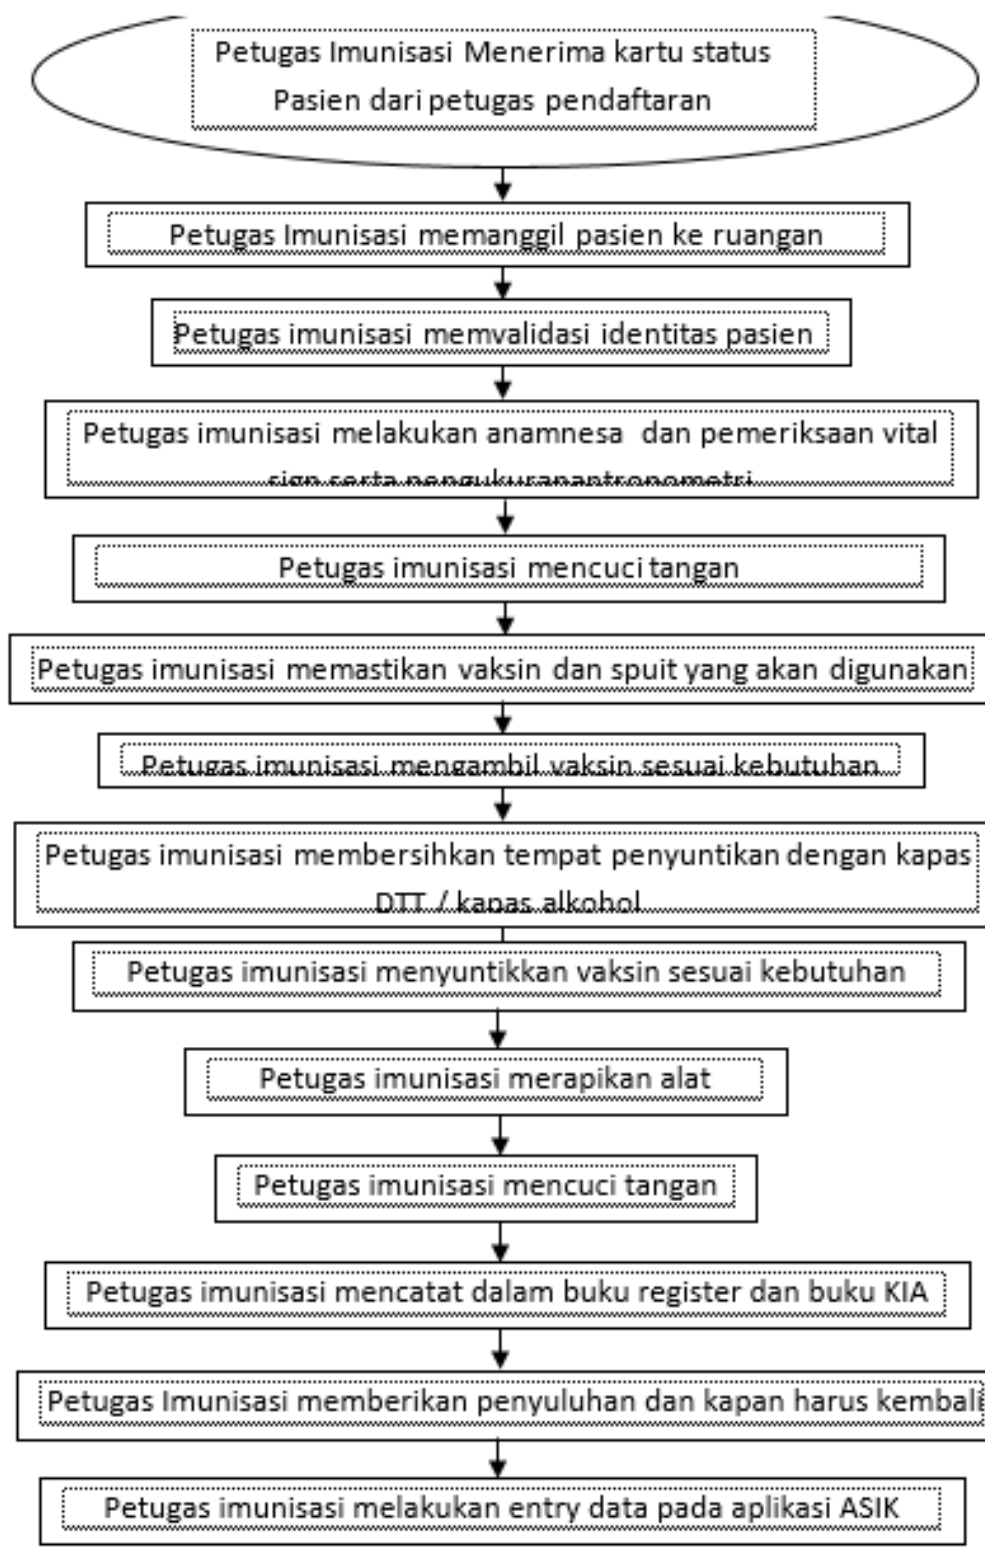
Petugas Imunisasi Menerima kartu status Pasien dari petugas pendaftaran

Petugas Imunisasi memanggil pasien ke ruangan

Petugas imunisasi memvalidasi identitas pasien

Petugas imunisasi melakukan anamnesa dan pemeriksaan vital sign serta pengukuranantropometri

Petugas imunisasi mencuci tangan

Petugas imunisasi memastikan vaksin dan spuit yang akan digunakan

Petugas imunisasi mengambil vaksin sesuai kebutuhan

Petugas imunisasi membersihkan tempat penyuntikan dengan kapas DTT / kapas alkohol

Petugas imunisasi menyuntikkan vaksin sesuai kebutuhan

Petugas imunisasi merapikan alat

Petugas imunisasi mencuci tangan

Petugas imunisasi mencatat dalam buku register dan buku KIA

Petugas Imunisasi memberikan penyuluhan dan kapan harus kembali

Petugas imunisasi melakukan entry data pada aplikasi ASIK